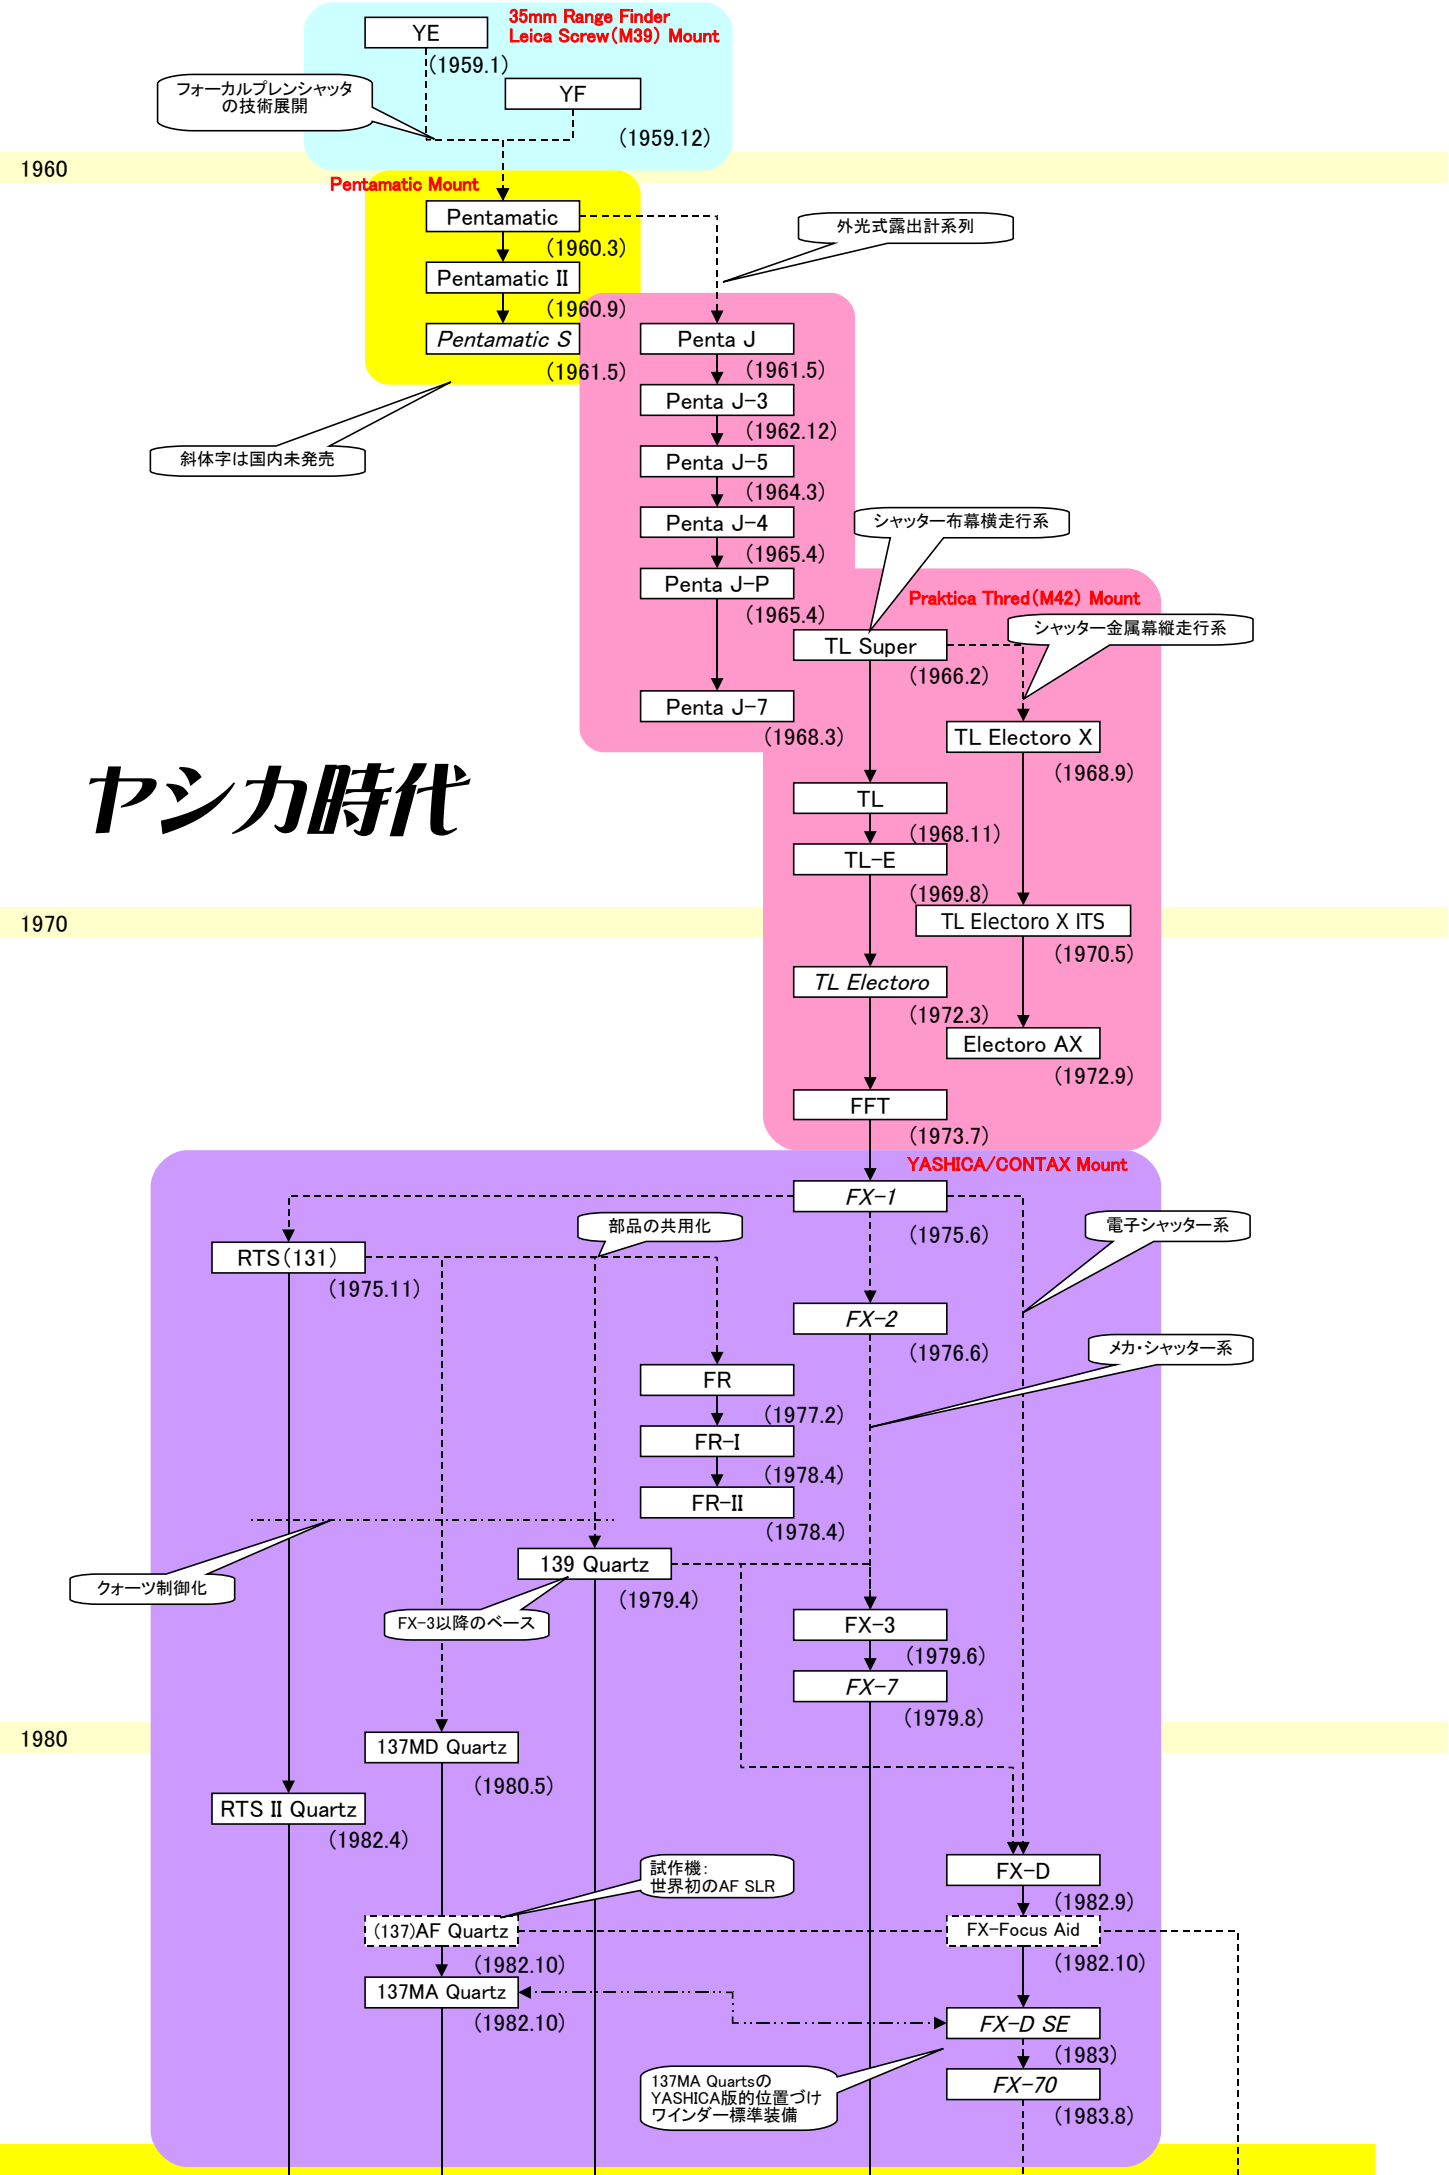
35mm Range Finder
Leica Screw(M39) Mount

YE
(1959.1)
YF
(1959.12)
フォーカルプレンシャッタの技術展開

1960

Pentamatic Mount
Pentamatic
(1960.3)
Pentamatic II
(1960.9)
Pentamatic S
(1961.5)
斜体字は国内未発売

外光式露出計系列
Penta J
(1961.5)
Penta J-3
(1962.12)
Penta J-5
(1964.3)
Penta J-4
(1965.4)
Penta J-P
(1965.4)
Penta J-7
(1968.3)

シャッター布幕横走行系
Praktica Thred(M42) Mount
シャッター金属幕縦走行系
TL Super
(1966.2)
TL Electoro X
(1968.9)
TL
(1968.11)
TL-E
(1969.8)
TL Electoro X ITS
(1970.5)
TL Electoro
(1972.3)
Electoro AX
(1972.9)
FFT
(1973.7)

ヤシカ時代

1970

YASHICA/CONTAX Mount
FX-1
(1975.6)
RTS(131)
(1975.11)
部品の共用化
電子シャッター系
FX-2
(1976.6)
メカ・シャッター系
FR
(1977.2)
FR-I
(1978.4)
FR-II
(1978.4)
クォーツ制御化
139 Quartz
(1979.4)
FX-3以降のベース
FX-3
(1979.6)
FX-7
(1979.8)

1980

137MD Quartz
(1980.5)
RTS II Quartz
(1982.4)
試作機:
世界初のAF SLR
FX-D
(1982.9)
(137)AF Quartz
(1982.10)
FX-Focus Aid
(1982.10)
137MA Quartz
(1982.10)
FX-D SE
(1983)
FX-70
(1983.8)
137MA Quartsの
YASHICA版的位置づけ
ワインダー標準装備